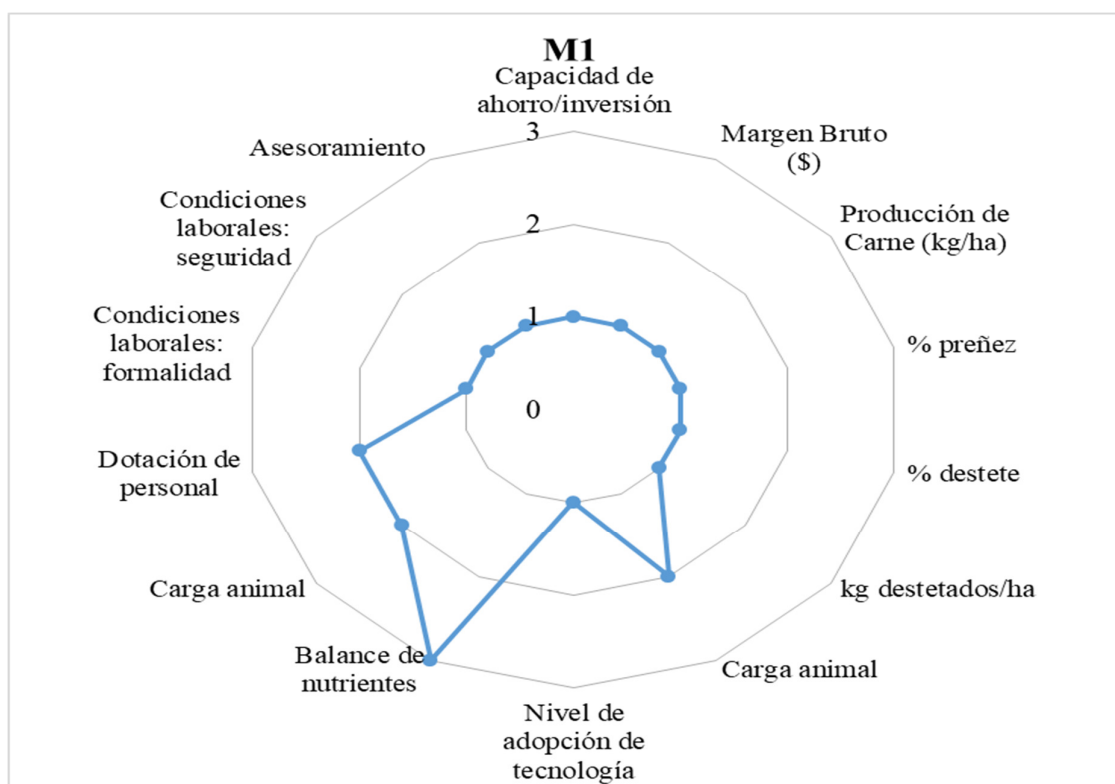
M1

Capacidad de ahorro/inversión

Margen Bruto ($)

Producción de Carne (kg/ha)

% preñez

% destete

kg destetados/ha

Carga animal

Nivel de adopción de tecnología

Balance de nutrientes

Carga animal

Dotación de personal

Condiciones laborales: formalidad

Condiciones laborales: seguridad

Asesoramiento

3

2

1

0